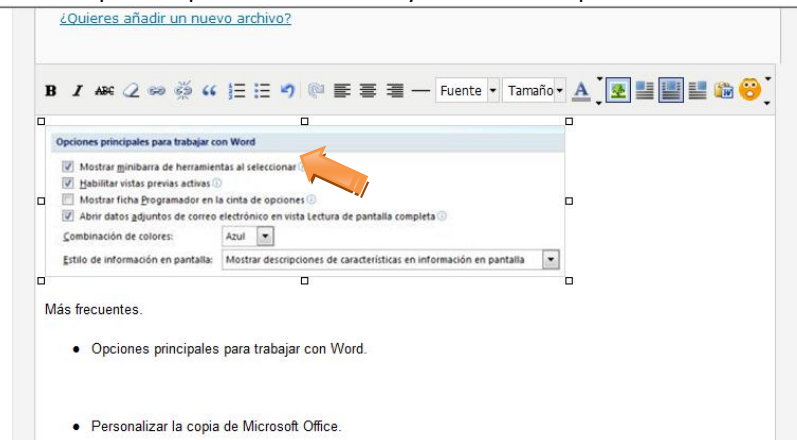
¿Quieres añadir un nuevo archivo?

B I ABC Fuente Tamaño

Opciones principales para trabajar con Word

Mostrar minibarra de herramientas al seleccionar

Habilitar vistas previas activas

Mostrar ficha Programador en la cinta de opciones

Abrir datos adjuntos de correo electrónico en vista Lectura de pantalla completa

Combinación de colores: Azul

Estilo de información en pantalla: Mostrar descripciones de características en información en pantalla

Más frecuentes.

- Opciones principales para trabajar con Word.

- Personalizar la copia de Microsoft Office.